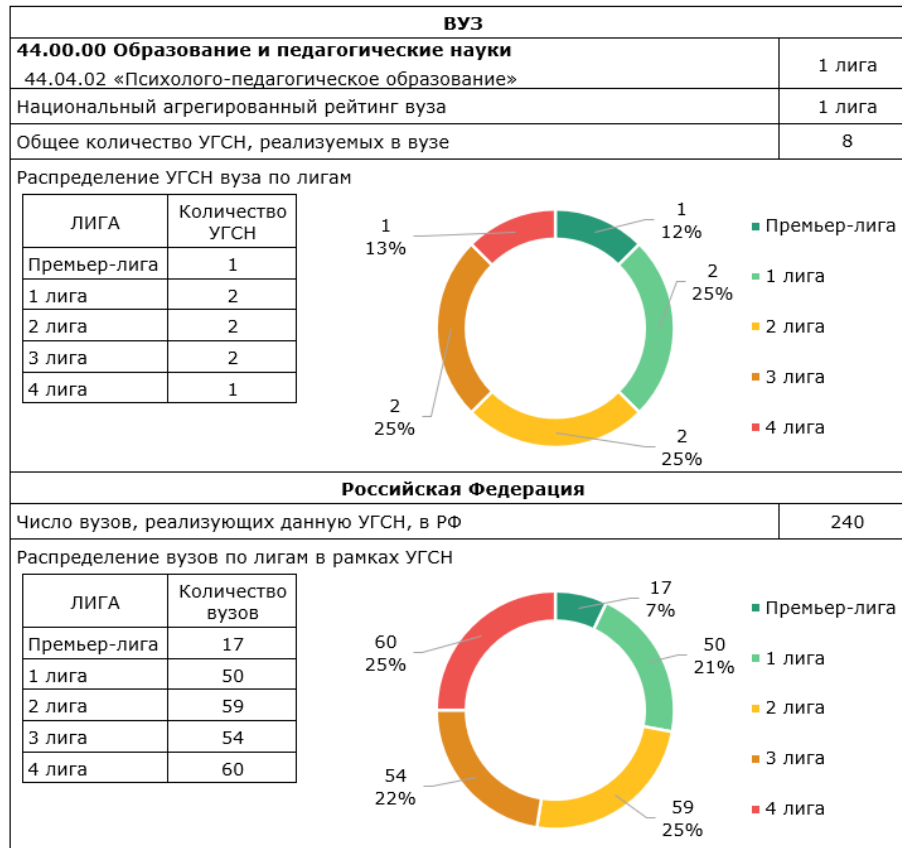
ВУЗ

| 44.00.00 Образование и педагогические науки 44.04.02 «Психолого-педагогическое образование» | 1 лига |
|---|---|
| Национальный агрегированный рейтинг вуза | 1 лига |
| Общее количество УГСН, реализуемых в вузе | 8 |

Распределение УГСН вуза по лигам

| ЛИГА | Количество УГСН |
|---|---|
| Премьер-лига | 1 |
| 1 лига | 2 |
| 2 лига | 2 |
| 3 лига | 2 |
| 4 лига | 1 |

1
12%
2
25%
2
25%
2
25%
1
13%

Премьер-лига
1 лига
2 лига
3 лига
4 лига

Российская Федерация

| Число вузов, реализующих данную УГСН, в РФ | 240 |
|---|---|

Распределение вузов по лигам в рамках УГСН

| ЛИГА | Количество вузов |
|---|---|
| Премьер-лига | 17 |
| 1 лига | 50 |
| 2 лига | 59 |
| 3 лига | 54 |
| 4 лига | 60 |

17
7%
50
21%
59
25%
54
22%
60
25%

Премьер-лига
1 лига
2 лига
3 лига
4 лига